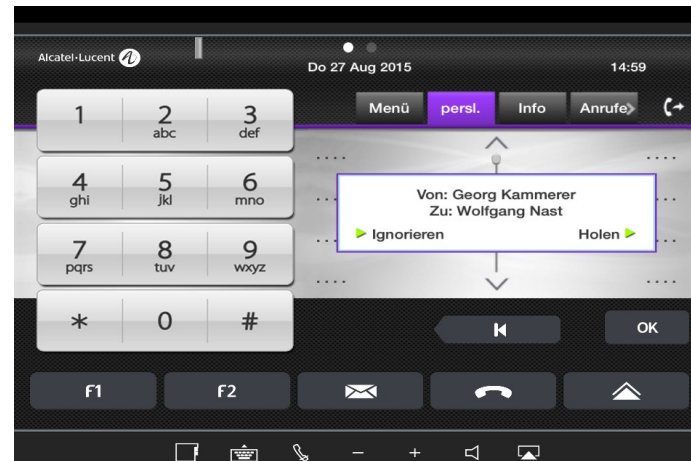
Alcatel·Lucent

Do 27 Aug 2015

14:59

Menü

persl.

Info

Anrufe

| 1 | 2 abc | 3 def |
|---|---|---|
| 4 ghi | 5 jkl | 6 mno |
| 7 pqrs | 8 tuv | 9 wxyz |
| $*$ | 0 | # |

Von: Georg Kammerer
Zu: Wolfgang Nast

Ignorieren

Holen

OK

F1

F2

− +